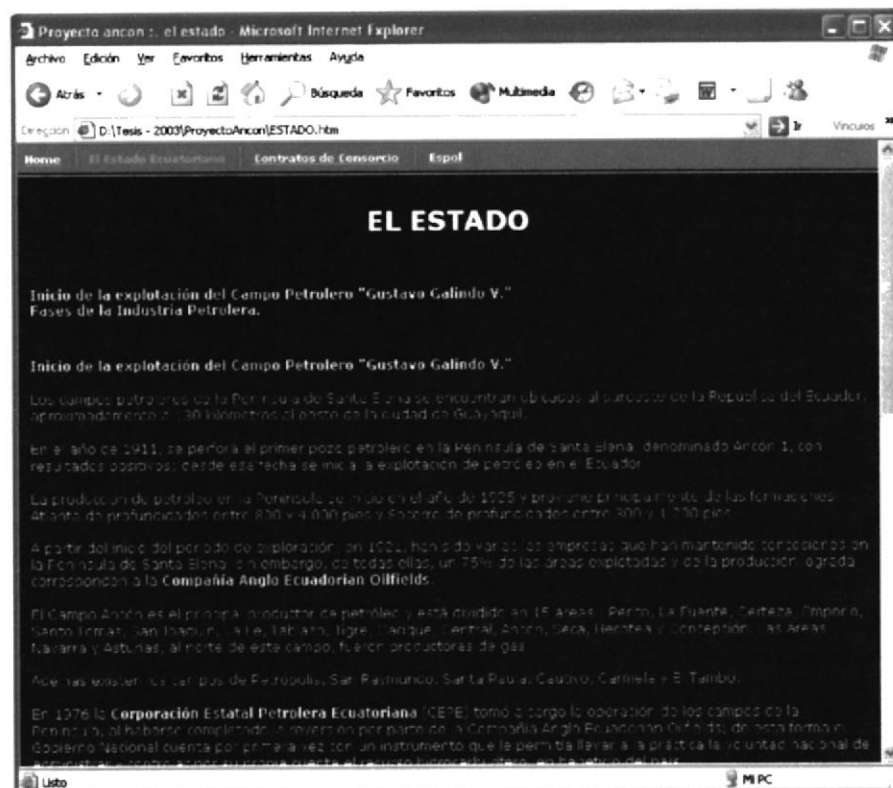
Proyecto ancon :. el estado - Microsoft Internet Explorer

Archivo Edición Ver Favoritos Herramientas Ayuda

Atrás Búsqueda Favoritos Multimedia

Dirección D:\Tesis - 2003\ProyectoAncon\ESTADO.htm Ir Vínculos

Home El Estado Ecuatoriano Contratos de Consorcio Espol

EL ESTADO

Inicio de la explotación del Campo Petrolero "Gustavo Galindo V."
Fases de la Industria Petrolera.

Inicio de la explotación del Campo Petrolero "Gustavo Galindo V."

Los campos petroleros de la Península de Santa Elena se encuentran ubicados al suroeste de la República del Ecuador, aproximadamente a 130 kilómetros al oeste de la ciudad de Guayaquil.

En el año de 1911, se perfora el primer pozo petrolero en la Península de Santa Elena, denominado Ancón 1, con resultados positivos; desde esa fecha se inicia la explotación de petróleo en el Ecuador.

La producción de petróleo en la Península se inició en el año de 1925 y proviene principalmente de las formaciones Atlanta de profundidades entre 830 y 4.030 pies y Socorro de profundidades entre 300 y 1.230 pies.

A partir del inicio del período de exploración, en 1921, han sido varias las empresas que han mantenido concesiones en la Península de Santa Elena; sin embargo, de todas ellas, un 75% de las áreas explotadas y de la producción lograda corresponden a la Compañía Anglo Ecuadorian Oilfields.

El Campo Ancón es el principal productor de petróleo y está dividido en 15 Áreas: Tigre, La Fuente, Certeza, Emporio, Santo Tomás, San Joaquín, La Fe, Tablazo, Tigre, Cacique, Central, Ancón, Seca, Hecatea y Concepción. Las Áreas Navarra y Asturias, al norte de este campo, fueron productoras de gas.

Además existen los campos de Petrópolis, San Raymundo, Santa Paula, Cautivo, Carmela y El Tambo.

En 1976 la Corporación Estatal Petrolera Ecuatoriana (CEPE) tomó a cargo la operación de los campos de la Península, al haberse completado la reversión por parte de la Compañía Anglo Ecuadorian Oilfields; de esta forma el Gobierno Nacional cuenta por primera vez con un instrumento que le permita llevar a la práctica la voluntad nacional de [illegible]

Listo MI PC